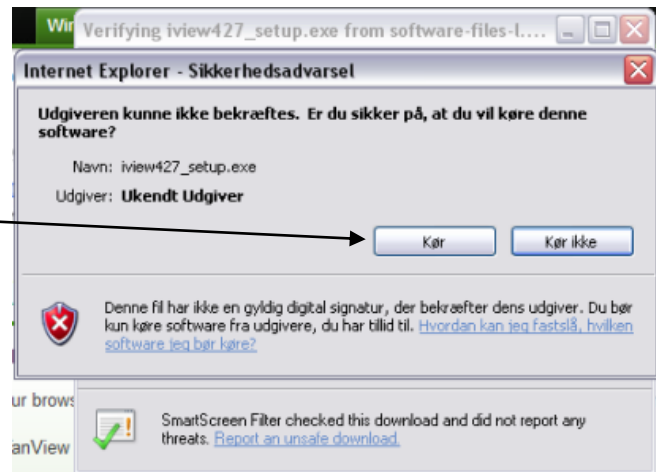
Wir Verifying iview427_setup.exe from software-files-l....

Internet Explorer - Sikkerhedsadvarsel

Udgiveren kunne ikke bekræftes. Er du sikker på, at du vil køre denne software?

Navn: iview427_setup.exe

Udgiver: Ukendt Udgiver

Kør

Kør ikke

Denne fil har ikke en gyldig digital signatur, der bekræfter dens udgiver. Du bør kun køre software fra udgivere, du har tillid til. Hvordan kan jeg fastslå, hvilken software jeg bør køre?

ur brows

anView

SmartScreen Filter checked this download and did not report any threats. Report an unsafe download.